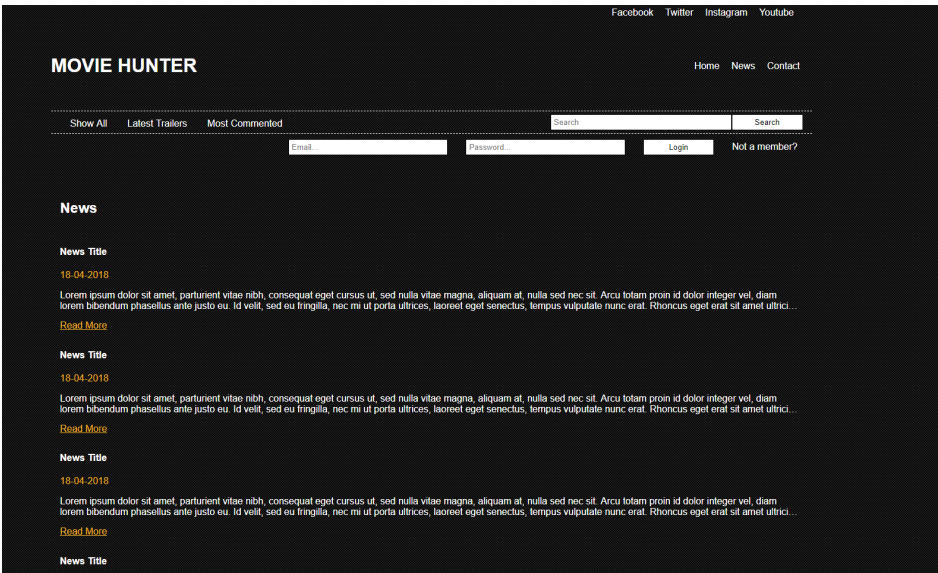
Facebook Twitter Instagram Youtube

MOVIE HUNTER

Home News Contact

Show All Latest Trailers Most Commented

Search

Search

Email...

Password...

Login

Not a member?

News

News Title

18-04-2018

Lorem ipsum dolor sit amet, parturient vitae nibh, consequat eget cursus ut, sed nulla vitae magna, aliquam at, nulla sed nec sit. Arcu totam proin id dolor integer vel, diam lorem bibendum phasellus ante justo eu. Id velit, sed eu fringilla, nec mi ut porta ultrices, laoreet eget senectus, tempus vulputate nunc erat. Rhoncus eget erat sit amet ultrici...

Read More

News Title

18-04-2018

Lorem ipsum dolor sit amet, parturient vitae nibh, consequat eget cursus ut, sed nulla vitae magna, aliquam at, nulla sed nec sit. Arcu totam proin id dolor integer vel, diam lorem bibendum phasellus ante justo eu. Id velit, sed eu fringilla, nec mi ut porta ultrices, laoreet eget senectus, tempus vulputate nunc erat. Rhoncus eget erat sit amet ultrici...

Read More

News Title

18-04-2018

Lorem ipsum dolor sit amet, parturient vitae nibh, consequat eget cursus ut, sed nulla vitae magna, aliquam at, nulla sed nec sit. Arcu totam proin id dolor integer vel, diam lorem bibendum phasellus ante justo eu. Id velit, sed eu fringilla, nec mi ut porta ultrices, laoreet eget senectus, tempus vulputate nunc erat. Rhoncus eget erat sit amet ultrici...

Read More

News Title